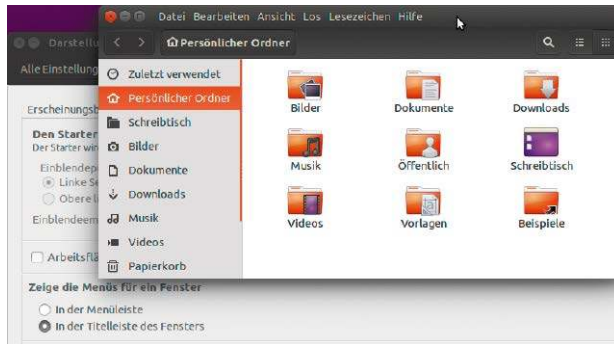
Datei Bearbeiten Ansicht Los Lesezeichen Hilfe

Darstellu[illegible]

Alle Einstellung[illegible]

Persönlicher Ordner

Zuletzt verwendet
Persönlicher Ordner
Schreibtisch
Bilder
Dokumente
Downloads
Musik
Videos
Papierkorb

Bilder
Dokumente
Downloads
Musik
Öffentlich
Schreibtisch
Videos
Vorlagen
Beispiele

Erscheinungsb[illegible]

Den Starter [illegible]
Der Starter wir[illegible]

Einblendep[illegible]
Linke Se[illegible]
Obere l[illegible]

Einblendeem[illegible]

Arbeitsflä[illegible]

Zeige die Menüs für ein Fenster
In der Menüleiste
In der Titelleiste des Fensters